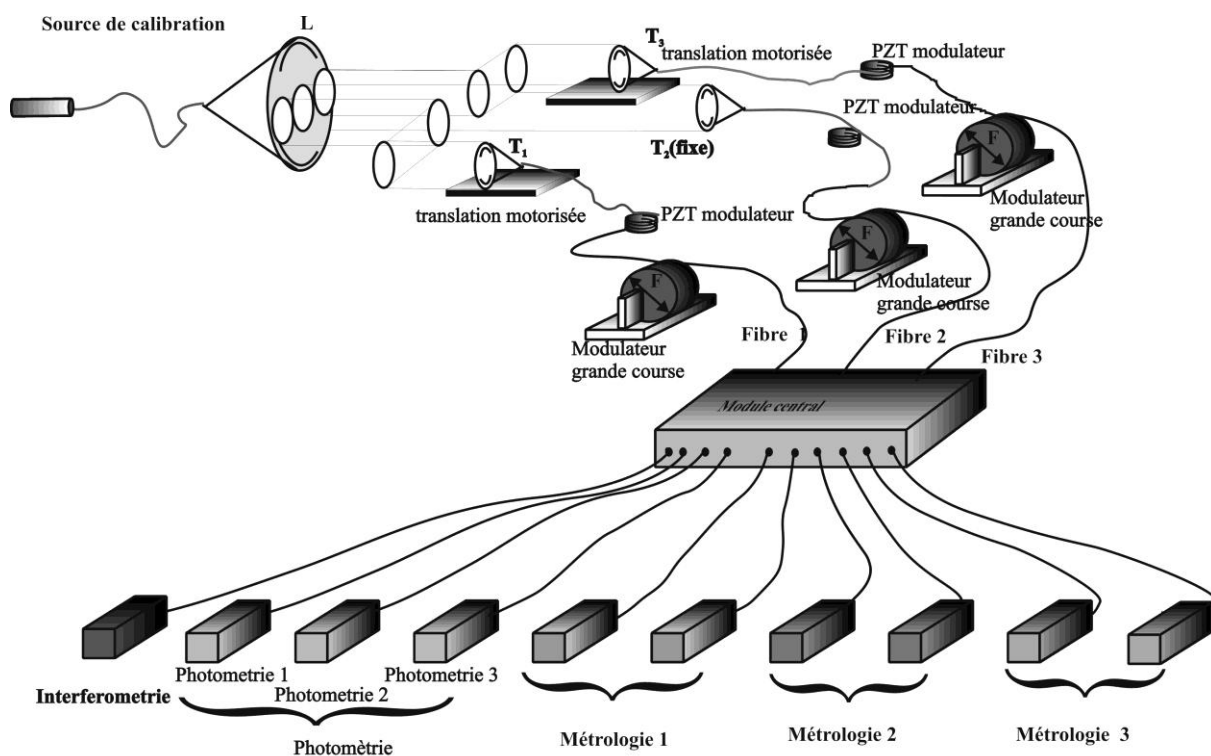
Source de calibration

L

$T_3$ translation motorisée

PZT modulateur

PZT modulateur

$T_2$(fixe)

$T_1$

translation motorisée

PZT modulateur

F

Modulateur grande course

F

Modulateur grande course

F

Modulateur grande course

Fibre 1

Fibre 2

Fibre 3

Module central

Interferometrie

Photometrie 1

Photometrie 2

Photometrie 3

Photomètrie

Métrologie 1

Métrologie 2

Métrologie 3